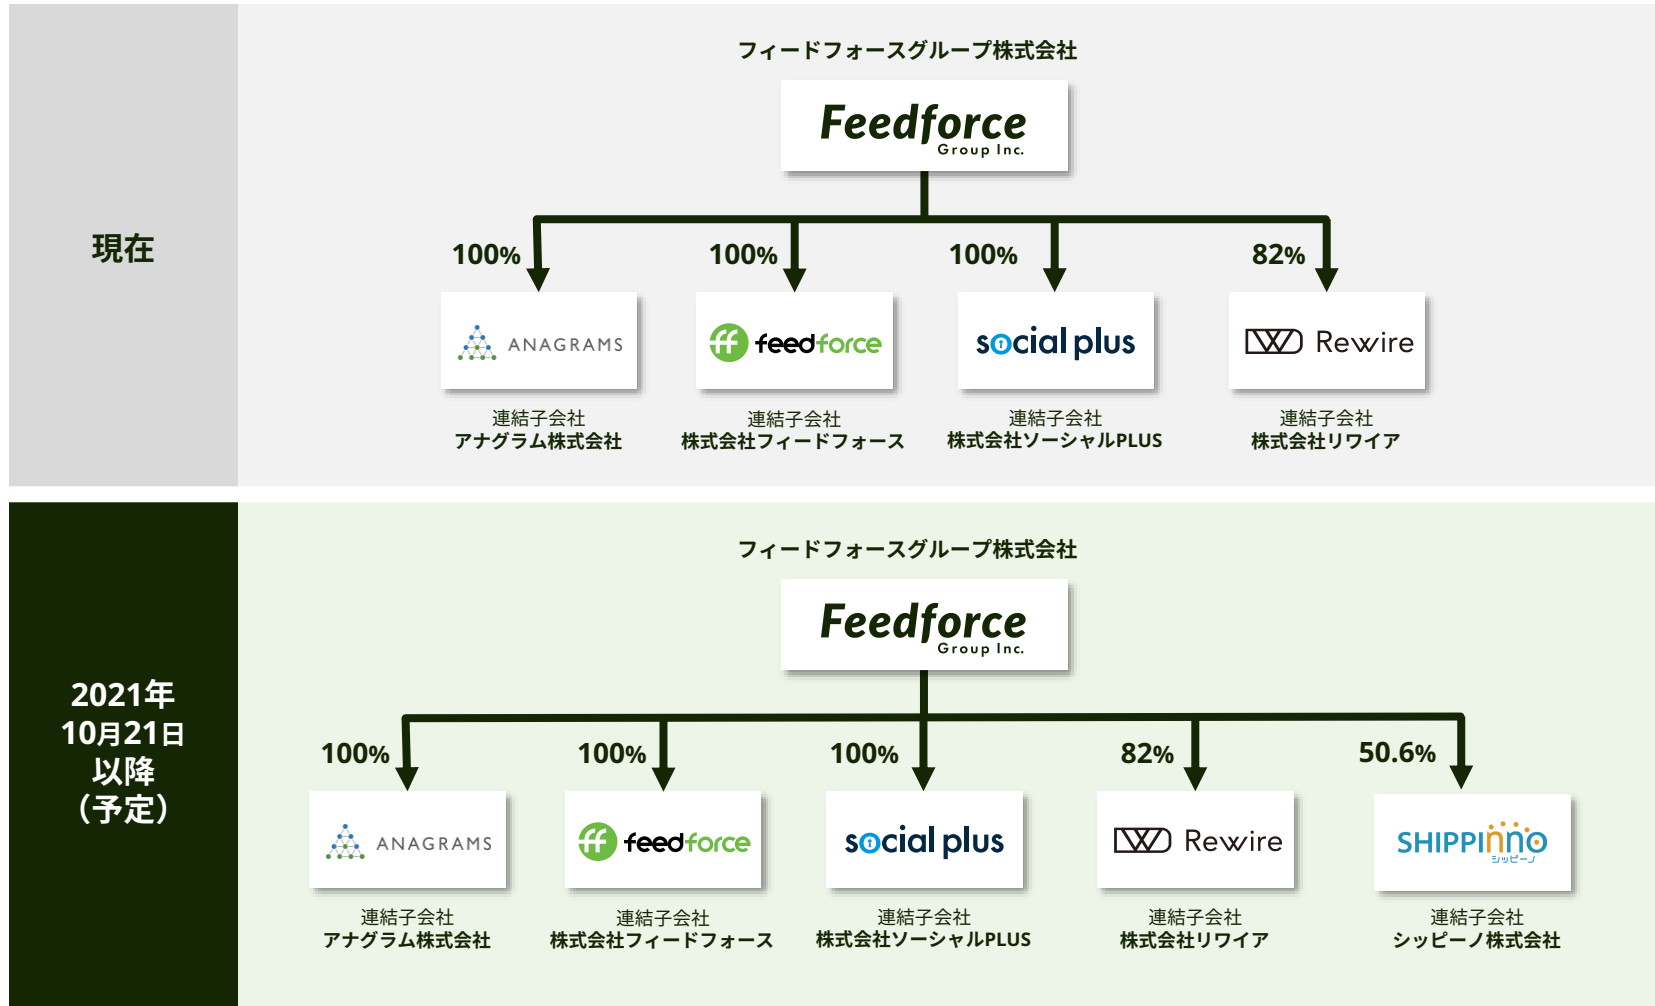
現在

フィードフォースグループ株式会社

Feedforce Group Inc.

100%
ANAGRAMS
連結子会社
アナグラム株式会社

100%
feedforce
連結子会社
株式会社フィードフォース

100%
social plus
連結子会社
株式会社ソーシャルPLUS

82%
Rewire
連結子会社
株式会社リワイア

2021年
10月21日
以降
（予定）

フィードフォースグループ株式会社

Feedforce Group Inc.

100%
ANAGRAMS
連結子会社
アナグラム株式会社

100%
feedforce
連結子会社
株式会社フィードフォース

100%
social plus
連結子会社
株式会社ソーシャルPLUS

82%
Rewire
連結子会社
株式会社リワイア

50.6%
SHIPPINNO
シッピーノ
連結子会社
シッピーノ株式会社